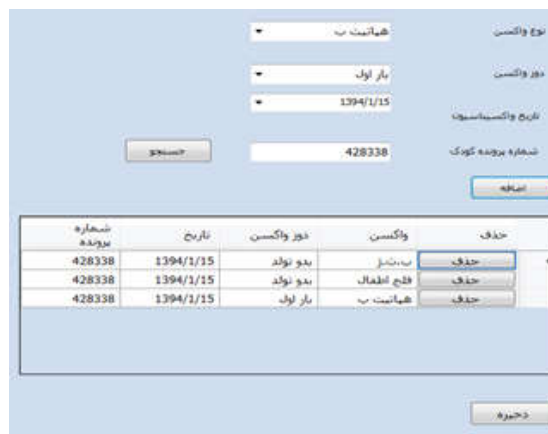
نوع واکسن
هپاتیت ب
دوز واکسن
بار اول
تاریخ واکسیناسیون
1394/1/15
شماره پرونده کودک
428338
جستجو
اضافه

| حذف | واکسن | دوز واکسن | تاریخ | شماره پرونده |
|---|---|---|---|---|
| حذف | ب.ث.ژ | بدو تولد | 1394/1/15 | 428338 |
| حذف | فلج اطفال | بدو تولد | 1394/1/15 | 428338 |
| حذف | هپاتیت ب | بار اول | 1394/1/15 | 428338 |

ذخیره